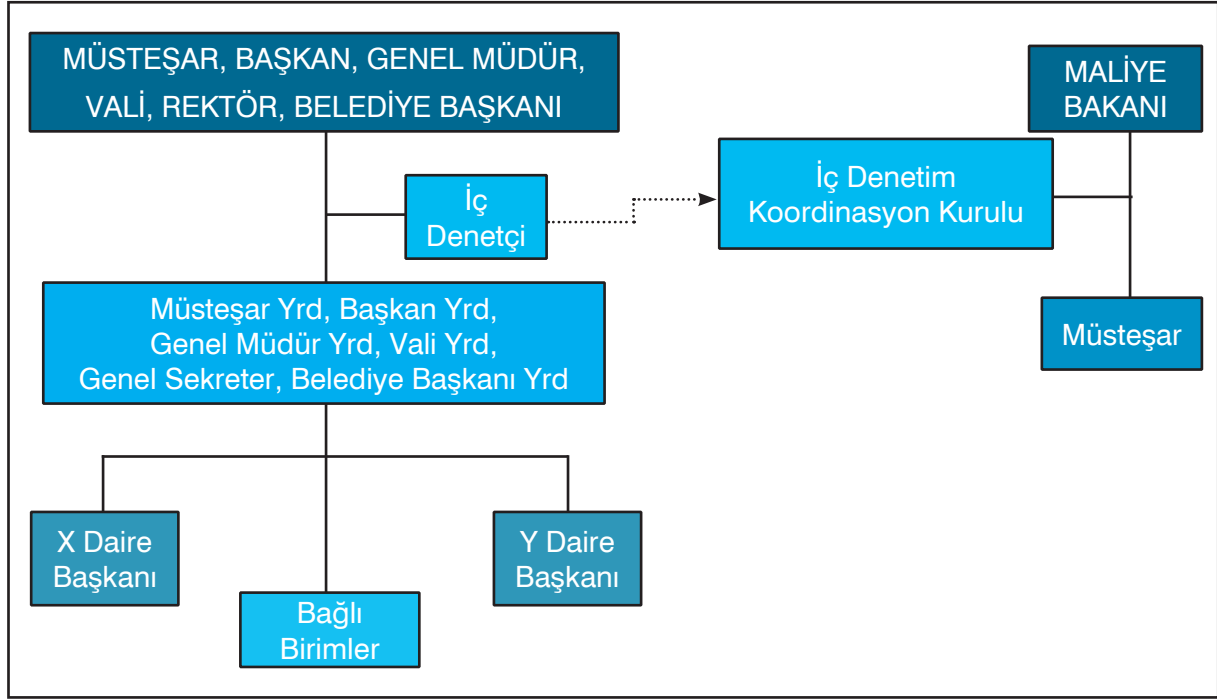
MÜSTEŞAR, BAŞKAN, GENEL MÜDÜR, VALİ, REKTÖR, BELEDİYE BAŞKANI

İç Denetçi

İç Denetim Koordinasyon Kurulu

MALİYE BAKANI

Müsteşar

Müsteşar Yrd, Başkan Yrd, Genel Müdür Yrd, Vali Yrd, Genel Sekreter, Belediye Başkanı Yrd

X Daire Başkanı

Bağlı Birimler

Y Daire Başkanı